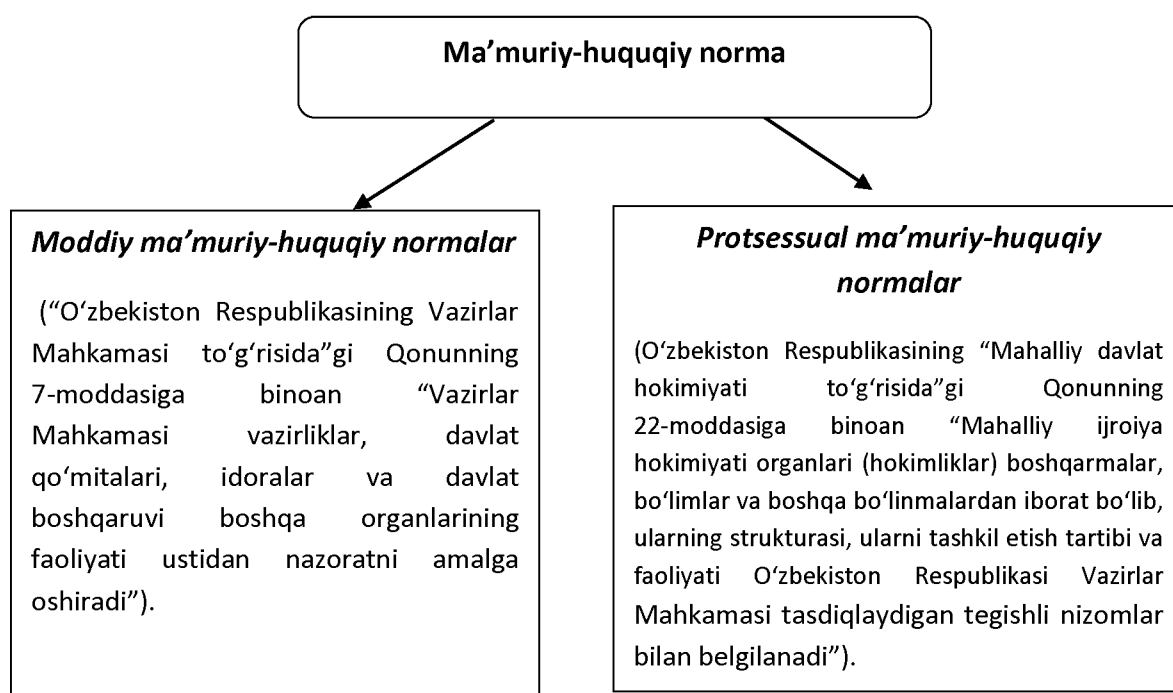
Ma’muriy-huquqiy norma

Moddiy ma’muriy-huquqiy normalar

(“O‘zbekiston Respublikasining Vazirlar Mahkamasi to‘g‘risida”gi Qonunning 7-moddasiga binoan “Vazirlar Mahkamasi vazirliklar, davlat qo‘mitalari, idoralar va davlat boshqaruvi boshqa organlarining faoliyati ustidan nazoratni amalga oshiradi”).

Protsessual ma’muriy-huquqiy normalar

(O‘zbekiston Respublikasining “Mahalliy davlat hokimiyati to‘g‘risida”gi Qonunning 22-moddasiga binoan “Mahalliy ijroiya hokimiyati organlari (hokimliklar) boshqarmalar, bo‘limlar va boshqa bo‘linmalardan iborat bo‘lib, ularning strukturasi, ularni tashkil etish tartibi va faoliyati O‘zbekiston Respublikasi Vazirlar Mahkamasi tasdiqlaydigan tegishli nizomlar bilan belgilanadi”).